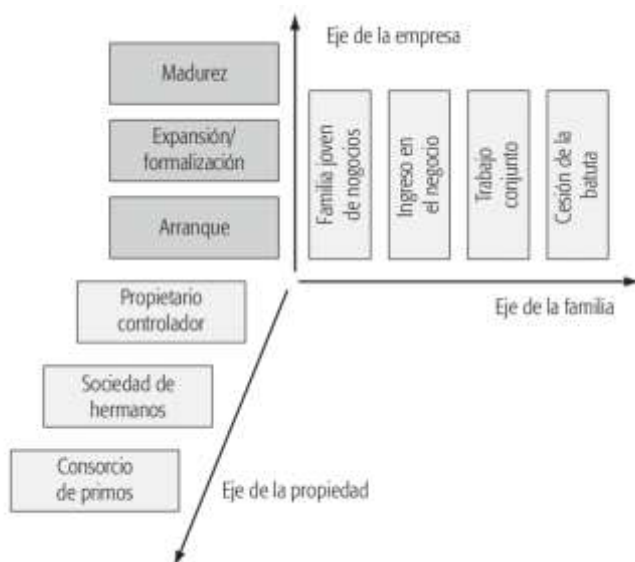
Eje de la empresa

Madurez

Expansión/ formalización

Arranque

Familia joven de negocios

Ingreso en el negocio

Trabajo conjunto

Cesión de la batuta

Eje de la familia

Propietario controlador

Sociedad de hermanos

Consorcio de primos

Eje de la propiedad